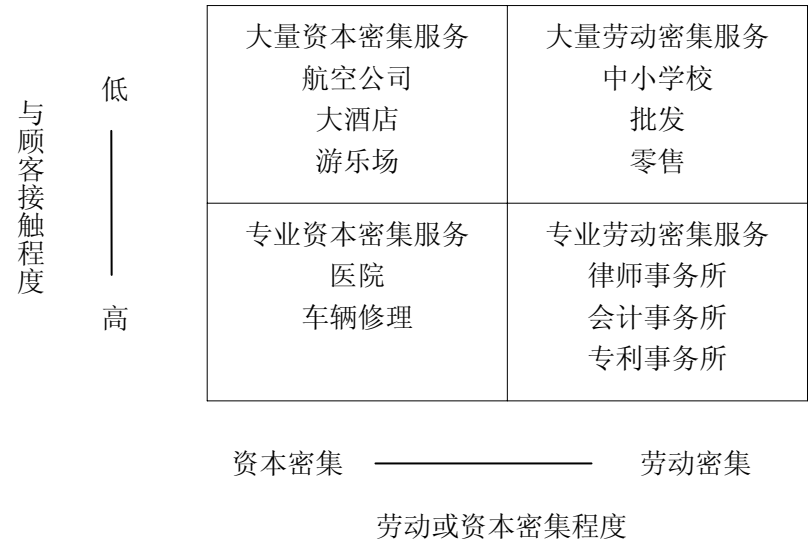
与顾客接触程度

低

高

| 大量资本密集服务<br>航空公司<br>大酒店<br>游乐场 | 大量劳动密集服务<br>中小学校<br>批发<br>零售 |
|---|---|
| 专业资本密集服务<br>医院<br>车辆修理 | 专业劳动密集服务<br>律师事务所<br>会计事务所<br>专利事务所 |

资本密集 劳动密集

劳动或资本密集程度